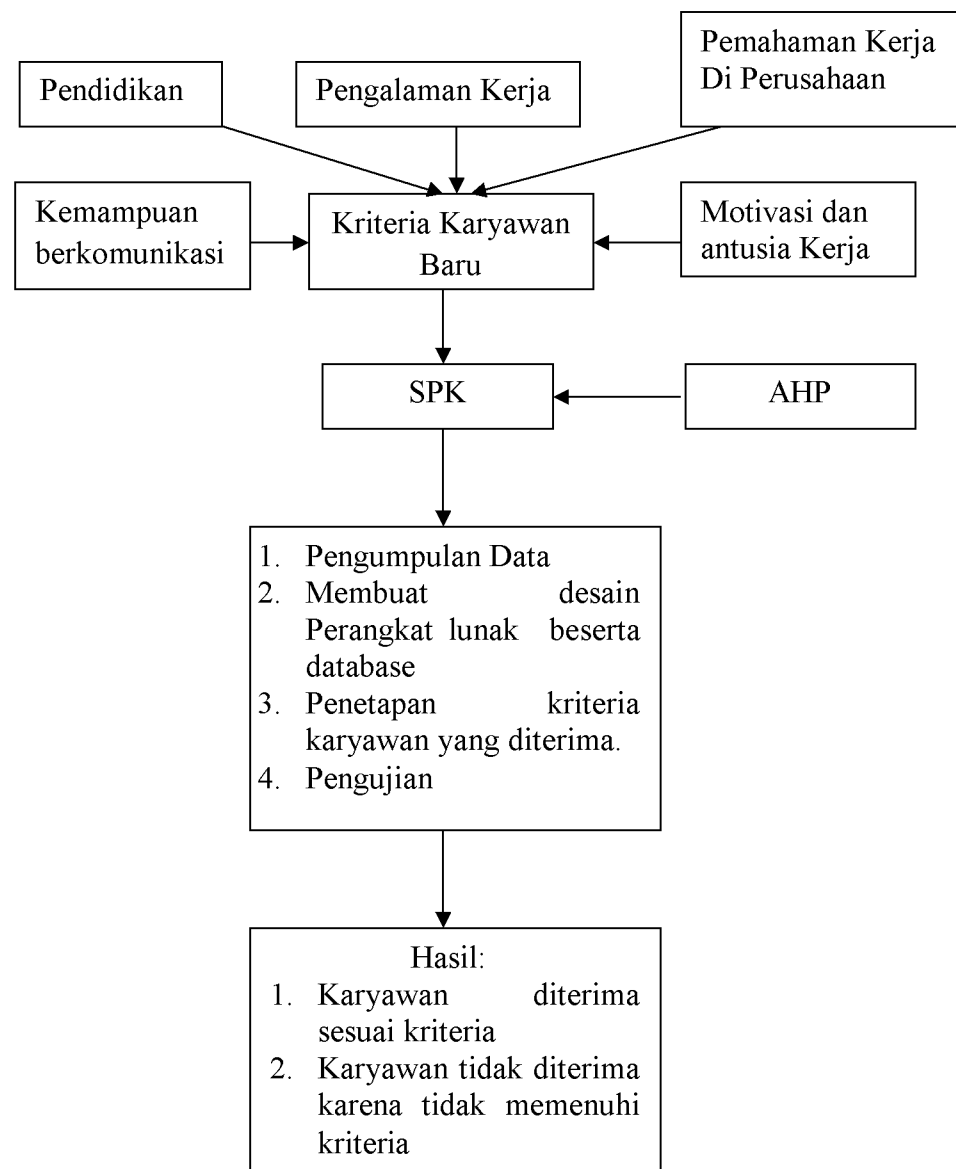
Pendidikan

Pengalaman Kerja

Pemahaman Kerja Di Perusahaan

Kemampuan berkomunikasi

Kriteria Karyawan Baru

Motivasi dan antusia Kerja

SPK

AHP

1. Pengumpulan Data
2. Membuat desain Perangkat lunak beserta database
3. Penetapan kriteria karyawan yang diterima.
4. Pengujian

Hasil:
1. Karyawan diterima sesuai kriteria
2. Karyawan tidak diterima karena tidak memenuhi kriteria